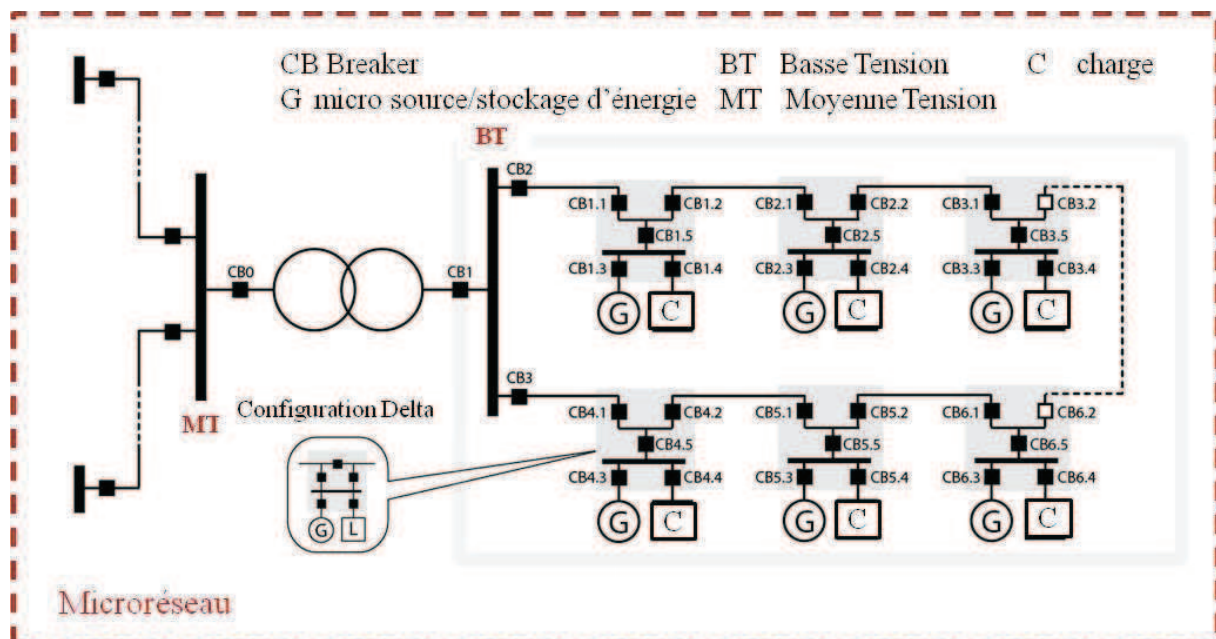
CB Breaker BT Basse Tension C charge
G micro source/stockage d'énergie MT Moyenne Tension

BT

CB2
CB1.1 CB1.2
CB1.5
CB1.3 CB1.4
G C
CB2.1 CB2.2
CB2.5
CB2.3 CB2.4
G C
CB3.1 CB3.2
CB3.5
CB3.3 CB3.4
G C

CB0
CB1

CB3
CB4.1 CB4.2
CB4.5
CB4.3 CB4.4
G C
CB5.1 CB5.2
CB5.5
CB5.3 CB5.4
G C
CB6.1 CB6.2
CB6.5
CB6.3 CB6.4
G C

MT
Configuration Delta
G L

Microréseau